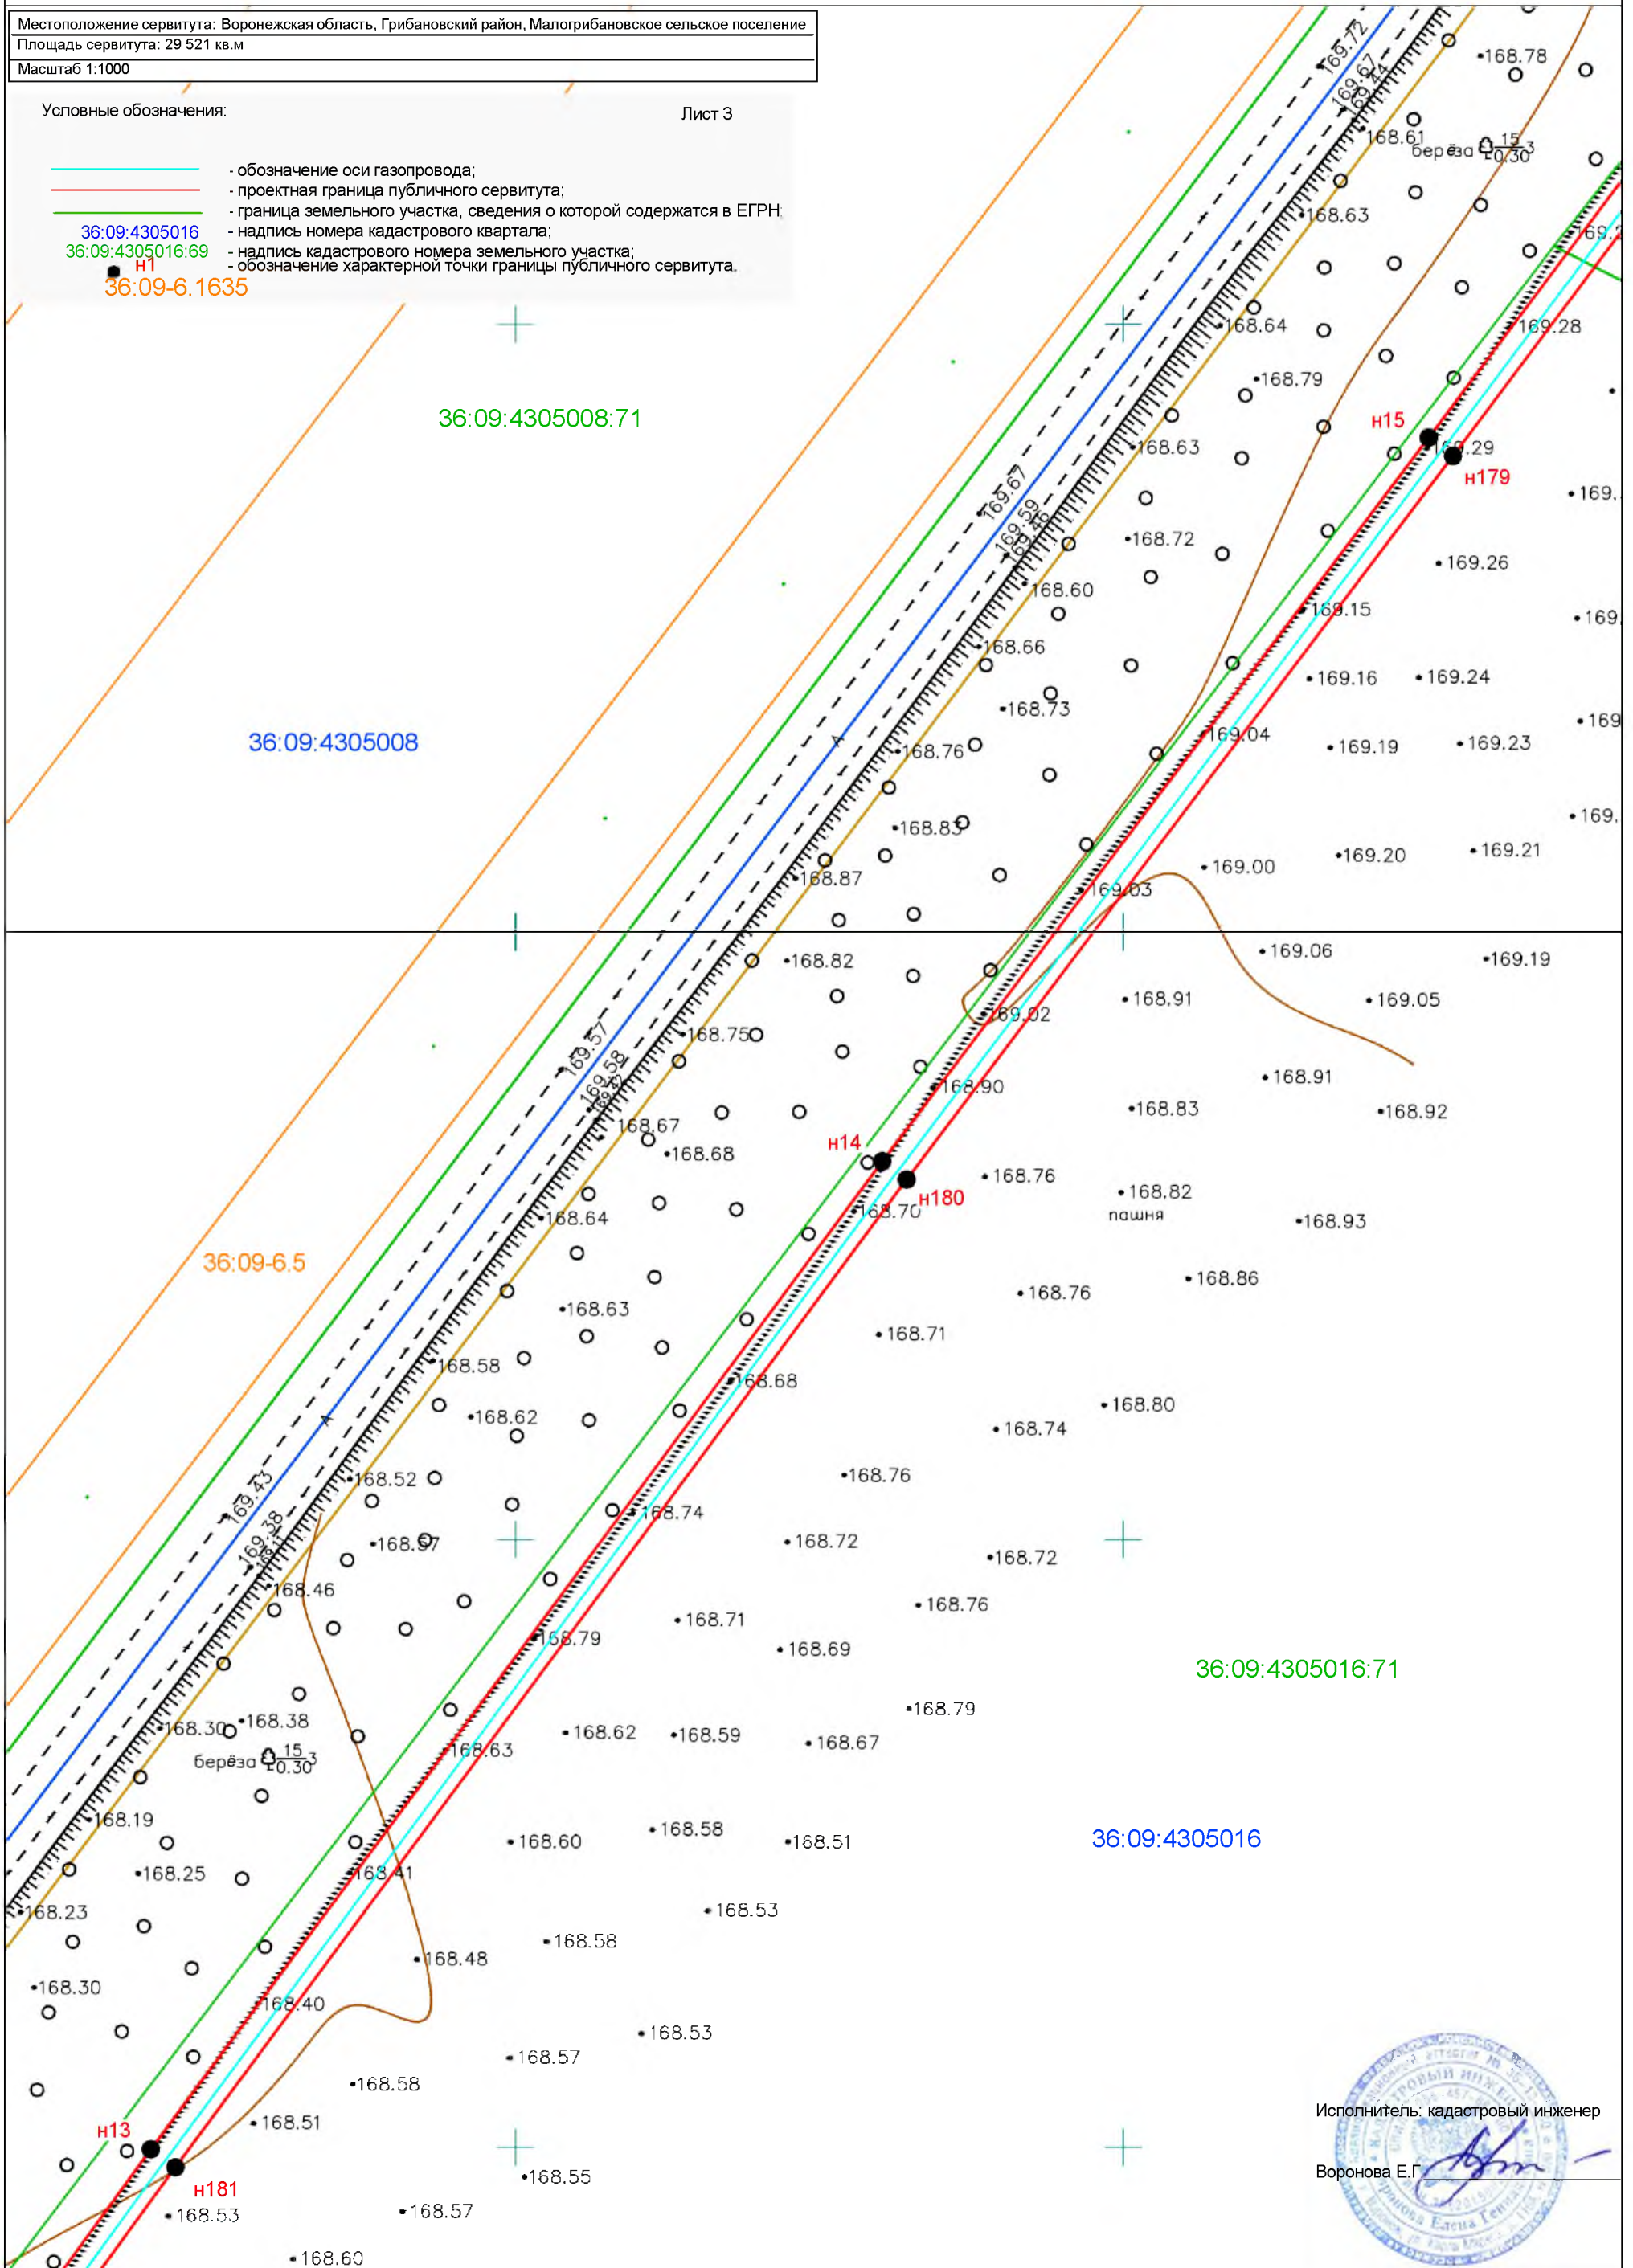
Местоположение сервитута: Воронежская область, Грибановский район, Малогрибановское сельское поселение
Площадь сервитута: 29 521 кв.м
Масштаб 1:1000

Условные обозначения:

Лист 3

- обозначение оси газопровода;
- проектная граница публичного сервитута;
- граница земельного участка, сведения о которой содержатся в ЕГРН;
36:09:4305016 - надпись номера кадастрового квартала;
36:09:4305016:69 - надпись кадастрового номера земельного участка;
н1 - обозначение характерной точки границы публичного сервитута.
36:09-6.1635

36:09:4305008:71
36:09:4305008
36:09-6.5
36:09:4305016:71
36:09:4305016

169.72
169.67
169.44
168.78
168.61
берёза $\frac{15}{0.30}$ 3
168.63
169.2
168.64
169.28
168.79
н15
168.63
169.29
н179
169.
169.67
169.59
169.46
168.72
169.26
168.60
169.15
169.
168.66
169.16
169.24
168.73
169.04
169
168.76
169.19
169.23
168.83
169.
169.00
169.20
169.21
168.87
169.03
168.82
169.06
169.19
168.91
169.05
169.02
169.57
169.58
168.75
168.90
168.91
168.83
168.92
168.67
168.68
н14
168.76
168.82
н180
168.64
168.70
пашня
168.93
168.86
168.76
168.63
168.71
168.58
168.68
168.62
168.80
168.74
169.43
168.52
168.76
168.74
169.38
168.97
168.72
168.72
168.46
168.76
168.79
168.71
168.69
168.79
168.30
168.38
берёза $\frac{15}{0.30}$ 3
168.63
168.62
168.59
168.67
168.19
168.60
168.58
168.51
168.25
168.41
168.23
168.53
168.58
168.48
168.30
168.40
168.53
168.57
168.58
н13
168.51
н181
168.55
168.53
168.57
168.60

Исполнитель: кадастровый инженер
Воронова Е.Г.